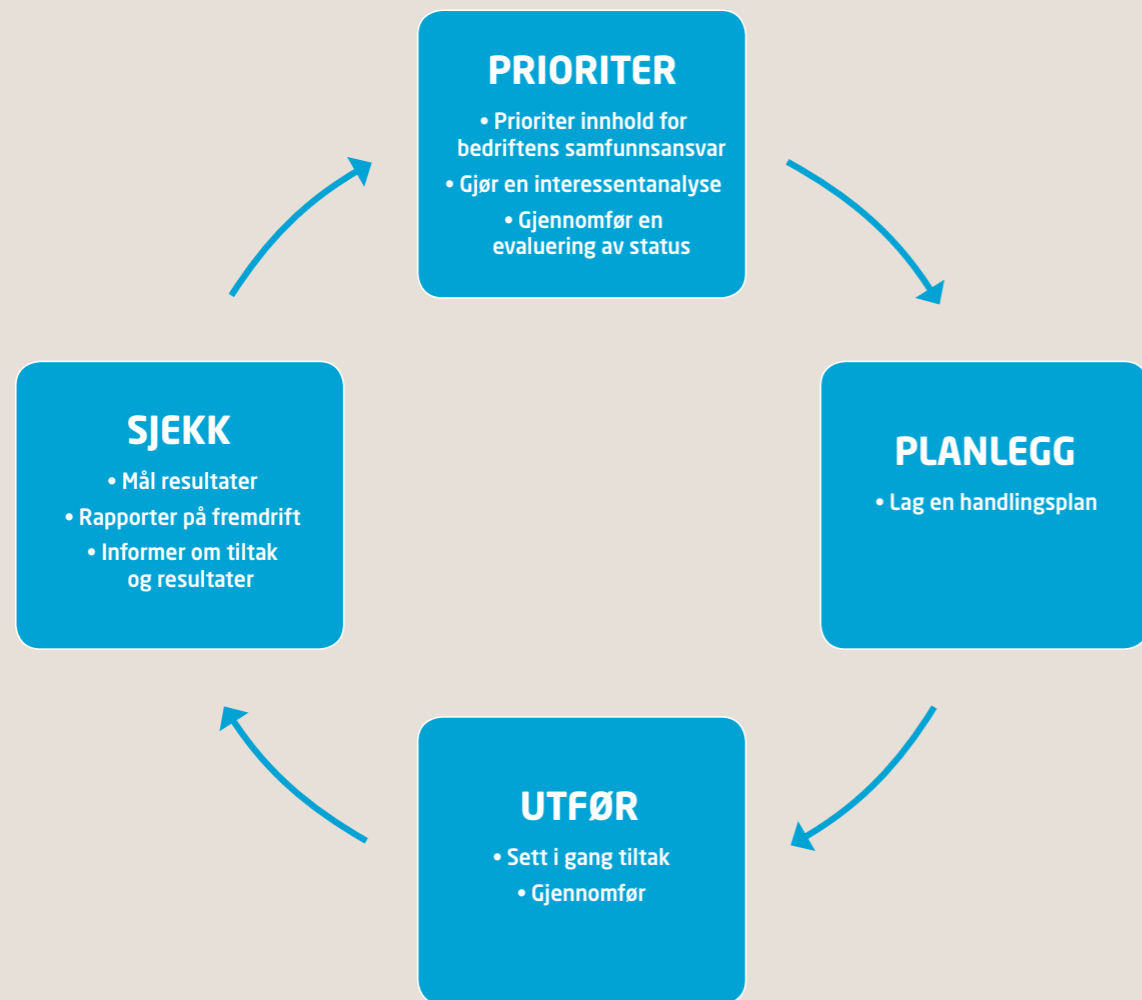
PRIORITER
• Prioriter innhold for bedriftens samfunnsansvar
• Gjør en interessentanalyse
• Gjennomfør en evaluering av status

PLANLEGG
• Lag en handlingsplan

UTFØR
• Sett i gang tiltak
• Gjennomfør

SJEKK
• Mål resultater
• Rapporter på fremdrift
• Informer om tiltak og resultater